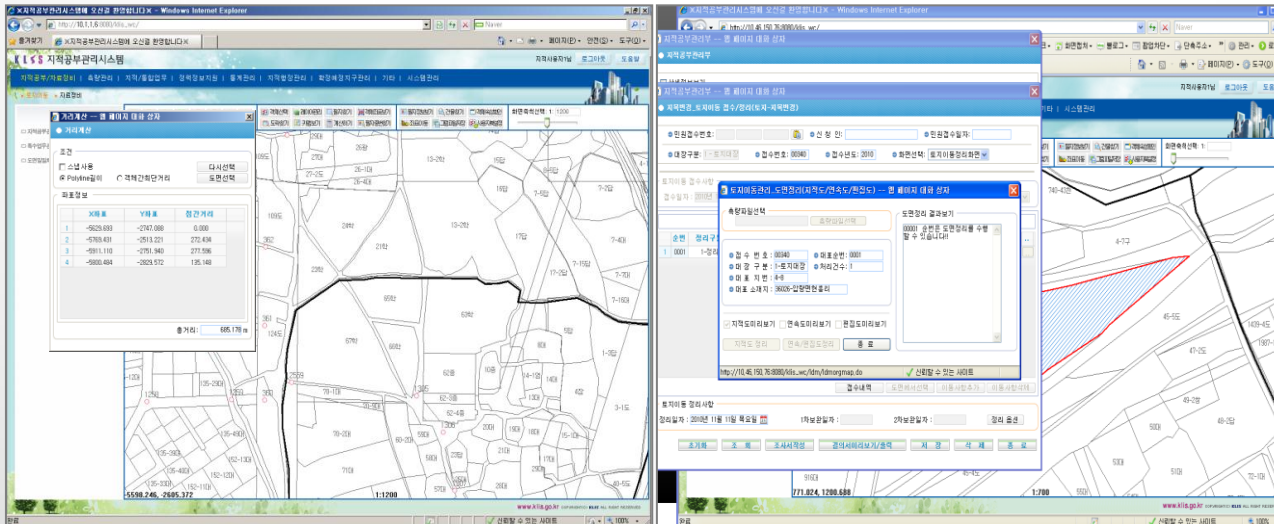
지적공부관리시스템에 오신걸 환영합니다 - Windows Internet Explorer

http://10.1.1.6:8080/klis_wc/

Naver

즐겨찾기

지적공부관리시스템에 오신걸 환영합니다

페이지(P) 안전(S) 도구(O)

KLIS 지적공부관리시스템

지적사용자님 로그아웃 도움말

지적공부/토지이동 측량관리 지적/좌표업무 정책정보지원 통계관리 지적행정관리 확정예정지구관리 기타 시스템관리

거리계산 -- 웹 페이지 대화 상자

거리계산

조건

스냅사용

다시선택

Polyline길이

객체간최단거리

도면선택

좌표정보

| | X좌표 | Y좌표 | 점간거리 |
|---|---|---|---|
| 1 | -5629.693 | -2747.088 | 0.000 |
| 2 | -5769.431 | -2513.221 | 272.434 |
| 3 | -5911.110 | -2751.940 | 277.596 |
| 4 | -5800.484 | -2829.572 | 135.148 |

총거리: 685.178 m

화면축척선택: 1: 1200

-5598.246, -2605.372

1:1200

www.klis.go.kr

신뢰할 수 있는 사이트

100%

지적공부관리시스템에 오신걸 환영합니다 - Windows Internet Explorer

http://10.46.150.76:8080/klis_wc/

지적공부관리부 -- 웹 페이지 대화 상자

지적공부관리부

지적공부관리부 -- 웹 페이지 대화 상자

지적변경_토지이동 접수/정리(토지-지목변경)

민원접수번호:

신 청 인:

민원접수일자:

대장구분: 1-토지대장

접수번호: 00340

접수년도: 2010

화면선택: 토지이동정리화면

토지이동 접수사항

순번

0001

토지이동관리_도면정리(지적도/연속도/편집도) -- 웹 페이지 대화 상자

측량파일선택

측량파일선택

도면정리 결과보기

00001 순번은 도면정리를 수행할 수 있습니다!

접 수 번 호: 00340

이동순번: 0001

대 장 구 분: 1-토지대장

처리건수: 1

이 동 지 번: 4-4

이동 소재지: 36026-안향면현동리

지적도리보기

연속도리보기

편집도리보기

지적도 정리

연속/편집도정리

종 료

http://10.46.150.76:8080/klis_wc/ldm/ldmorgmap.do

신뢰할 수 있는 사이트

접수내역

토지이동 정리 사항

정리일자: 2010년 11월 11일 목요일

1차보완일자:

2차보완일자:

정리 옵션

초기화

조 회

조서작성

결의서미리보기/출력

저 장

삭 제

종 료

지적사용자님 로그아웃 도움말

화면축척선택 1:

771.024, 1200.680

1:700

www.klis.go.kr

신뢰할 수 있는 사이트

100%